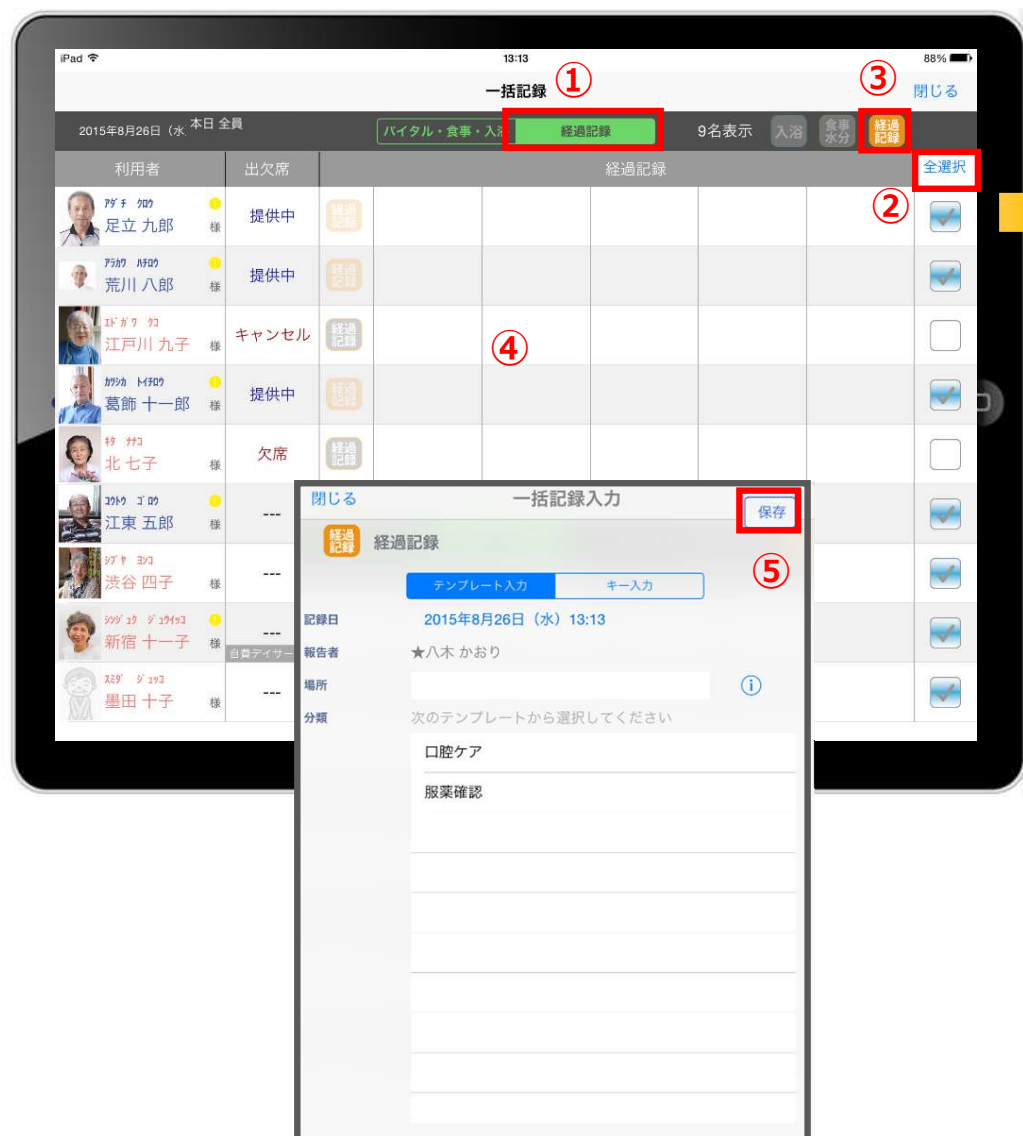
iPad 13:13 88%

一括記録 ① ③ 閉じる

2015年8月26日（水 本日 全員

バイタル・食事・入浴 経過記録 9名表示 入浴 食事水分 経過記録

| 利用者 | 出欠席 | 経過記録 | 全選択 |
|---|---|---|---|
| アダチ クロウ 足立 九郎 様 | 提供中 | 経過記録 | ② |
| アラカワ ハチロウ 荒川 八郎 様 | 提供中 | 経過記録 | |
| エドガワ クコ 江戸川 九子 様 | キャンセル | 経過記録 ④ | |
| カツシカ トイチロウ 葛飾 十一郎 様 | 提供中 | 経過記録 | |
| キタ ナナコ 北 七子 様 | 欠席 | 経過記録 | |
| コウトウ ゴロウ 江東 五郎 様 | --- | | |
| シブヤ ヨンコ 渋谷 四子 様 | --- | | |
| シンジュク ジュウイッコ 新宿 十一子 様 | --- 自費デイサー | | |
| スミダ ジュウコ 墨田 十子 様 | --- | | |

閉じる 一括記録入力 保存

経過記録 経過記録

⑤

テンプレート入力 キー入力

記録日 2015年8月26日（水）13:13

報告者 ★八木 かおり

場所

分類 次のテンプレートから選択してください

口腔ケア

服薬確認